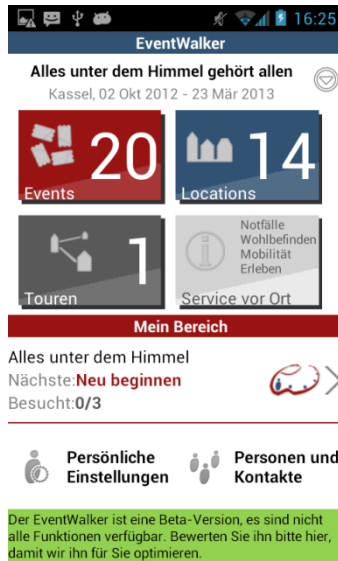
16:25
EventWalker
Alles unter dem Himmel gehört allen
Kassel, 02 Okt 2012 - 23 Mär 2013
20
Events
14
Locations
1
Touren
Notfälle
Wohlbefinden
Mobilität
Erleben
Service vor Ort
Mein Bereich
Alles unter dem Himmel
Nächste:Neu beginnen
Besucht:0/3
Persönliche Einstellungen
Personen und Kontakte
Der EventWalker ist eine Beta-Version, es sind nicht alle Funktionen verfügbar. Bewerten Sie ihn bitte hier, damit wir ihn für Sie optimieren.